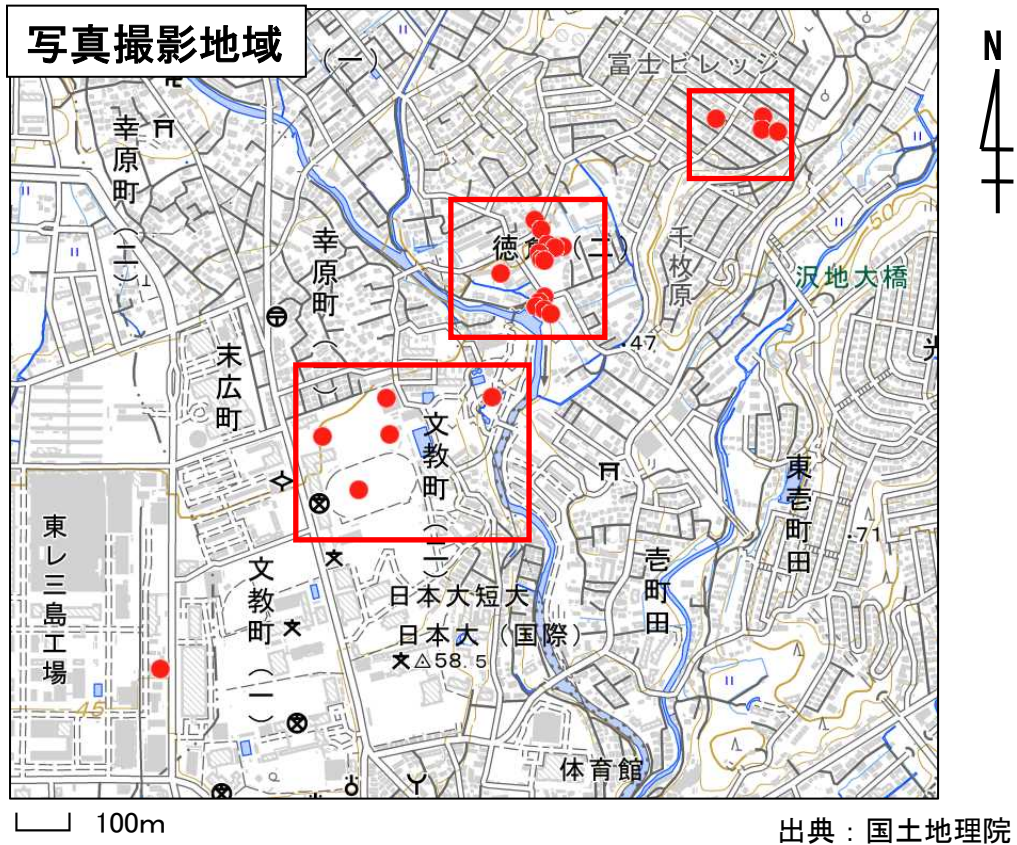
写真撮影地域

N

(一)

富士ビレッジ

幸原町(二)

幸原町(一)

徳倉(二)

千枚原

沢地大橋

47

末広町

文教町(一)

文教町(二)

東壱町田

71

壱町田

東レ三島工場

日本大短大

日本大(国際)

58.5

45

50

体育館

100m

出典:国土地理院